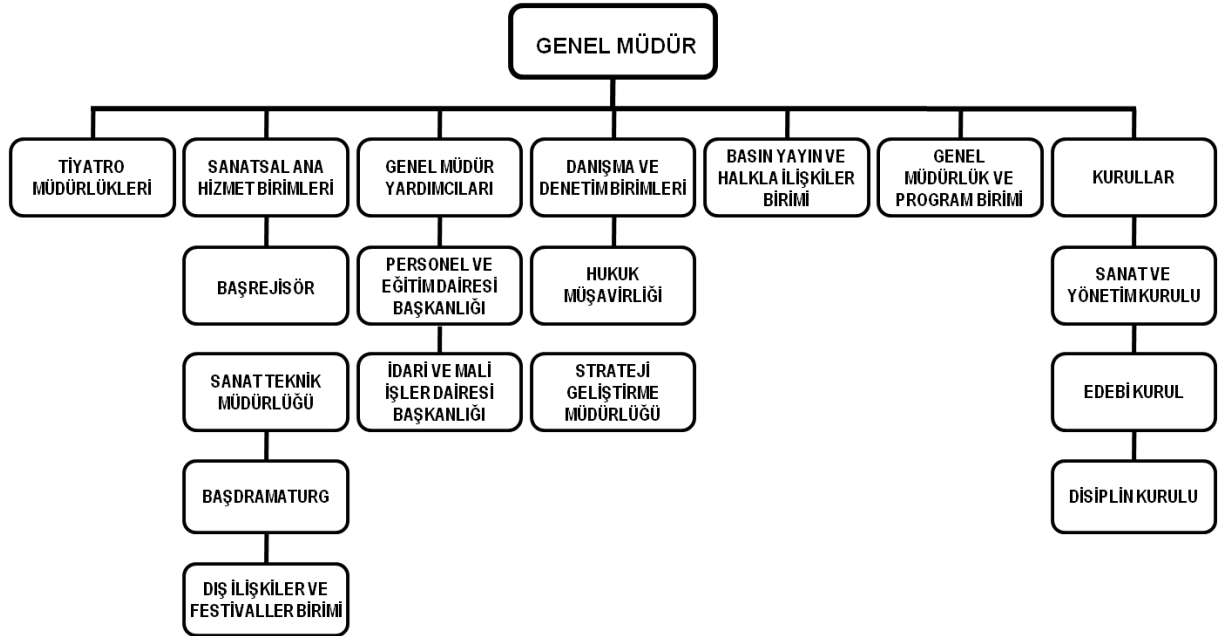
GENEL MÜDÜR

TİYATRO MÜDÜRLÜKLERİ

SANATSAL ANA HİZMET BİRİMLERİ

BAŞREJİSÖR

SANAT TEKNİK MÜDÜRLÜĞÜ

BAŞDRAMATURG

DIŞ İLİŞKİLER VE FESTİVALLER BİRİMİ

GENEL MÜDÜR YARDIMCILARI

PERSONEL VE EĞİTİM DAİRESİ BAŞKANLIĞI

İDARİ VE MALİ İŞLER DAİRESİ BAŞKANLIĞI

DANIŞMA VE DENETİM BİRİMLERİ

HUKUK MÜŞAVİRLİĞİ

STRATEJİ GELİŞTİRME MÜDÜRLÜĞÜ

BASIN YAYIN VE HALKLA İLİŞKİLER BİRİMİ

GENEL MÜDÜRLÜK VE PROGRAM BİRİMİ

KURULLAR

SANAT VE YÖNETİM KURULU

EDEBİ KURUL

DİSİPLİN KURULU